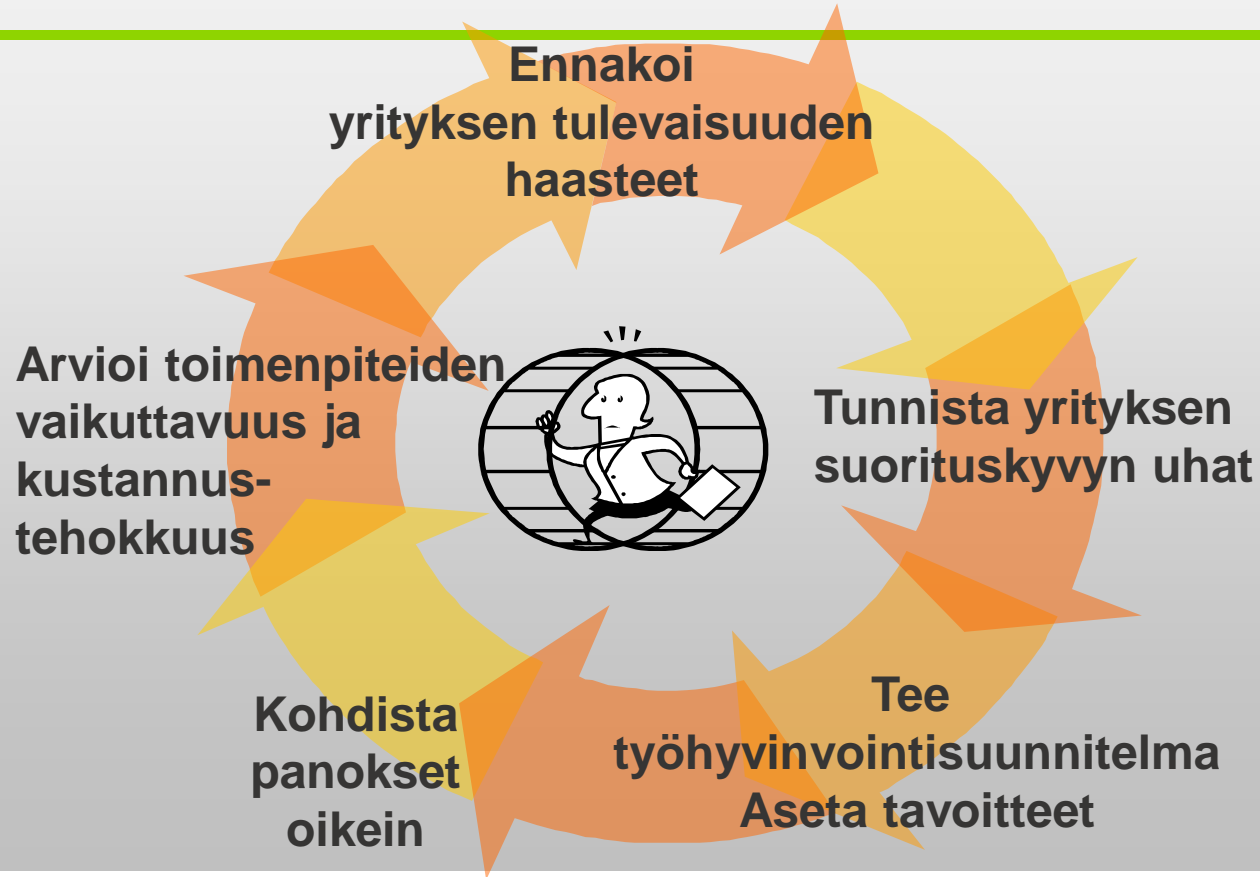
Ennakoi yrityksen tulevaisuuden haasteet

Tunnista yrityksen suorituskyvyn uhat

Tee työhyvinvointisuunnitelma
Aseta tavoitteet

Kohdista panokset oikein

Arvioi toimenpiteiden vaikuttavuus ja kustannustehokkuus